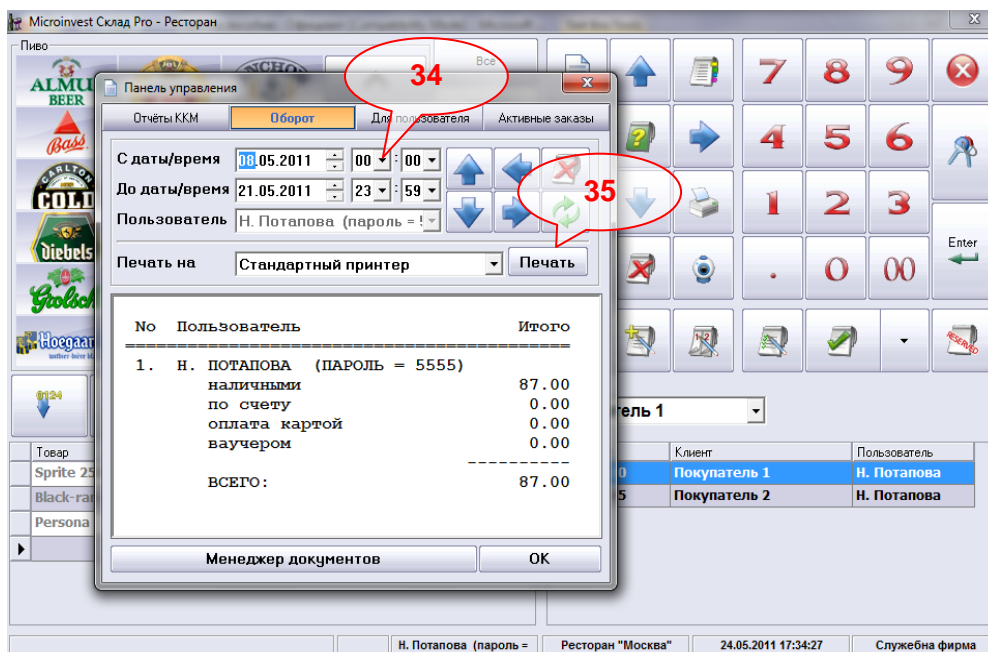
Microinvest Склад Pro - Ресторан

Пиво

ALMUS BEER

Bass

CARLTON COLD

diebels

Grolsch

Hoegaarden

Все

Панель управления

Отчёты ККМ | Оборот | Для пользователя | Активные заказы

34

С даты/время 08.05.2011 00 : 00

До даты/время 21.05.2011 23 : 59

Пользователь Н. Потапова (пароль = !

35

Печать на Стандартный принтер Печать

| No | Пользователь | Итого |
|---|---|---|
| 1. | Н. ПОТАПОВА (ПАРОЛЬ = 5555) | |
| | наличными | 87.00 |
| | по счету | 0.00 |
| | оплата картой | 0.00 |
| | ваучером | 0.00 |
| | ВСЕГО: | 87.00 |

Менеджер документов

OK

7 8 9

4 5 6

1 2 3

Enter

. 0 00

0124

тель 1

Товар

Sprite 25

Black-ran

Persona

| | Клиент | Пользователь |
|---|---|---|
| 0 | Покупатель 1 | Н. Потапова |
| 5 | Покупатель 2 | Н. Потапова |

Н. Потапова (пароль = | Ресторан "Москва" | 24.05.2011 17:34:27 | Служебна фирма